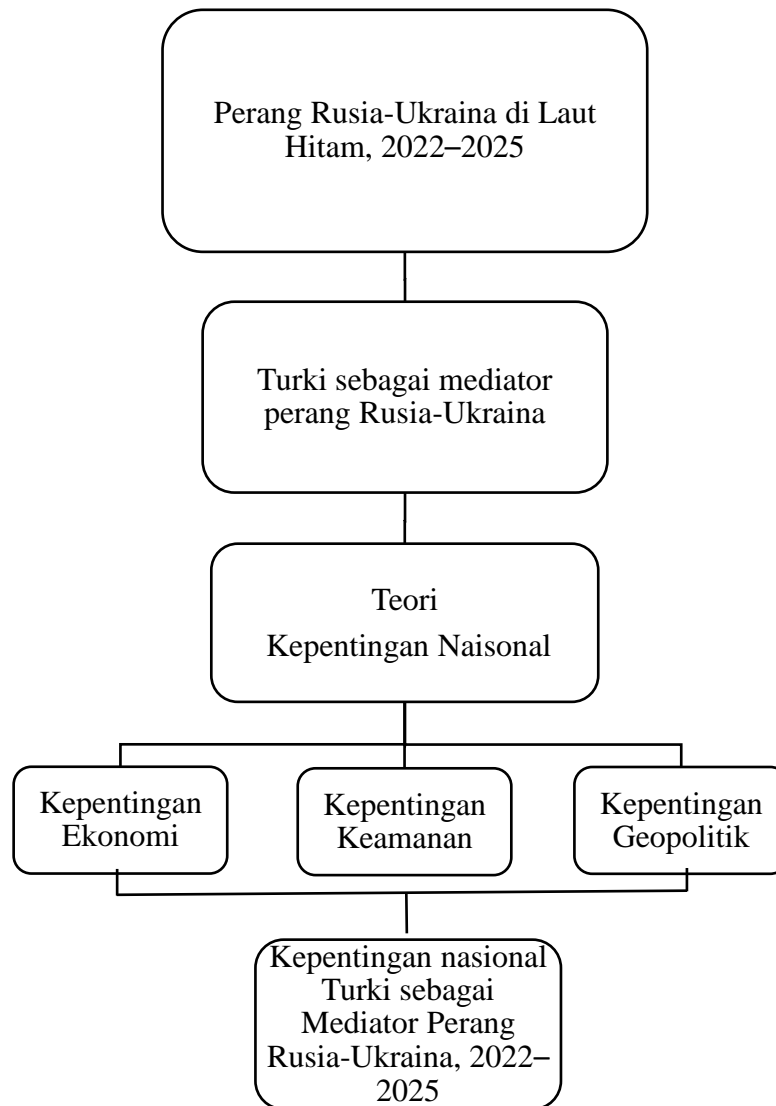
Perang Rusia-Ukraina di Laut Hitam, 2022–2025

Turki sebagai mediator perang Rusia-Ukraina

Teori
Kepentingan Naisonal

Kepentingan Ekonomi

Kepentingan Keamanan

Kepentingan Geopolitik

Kepentingan nasional Turki sebagai Mediator Perang Rusia-Ukraina, 2022–2025